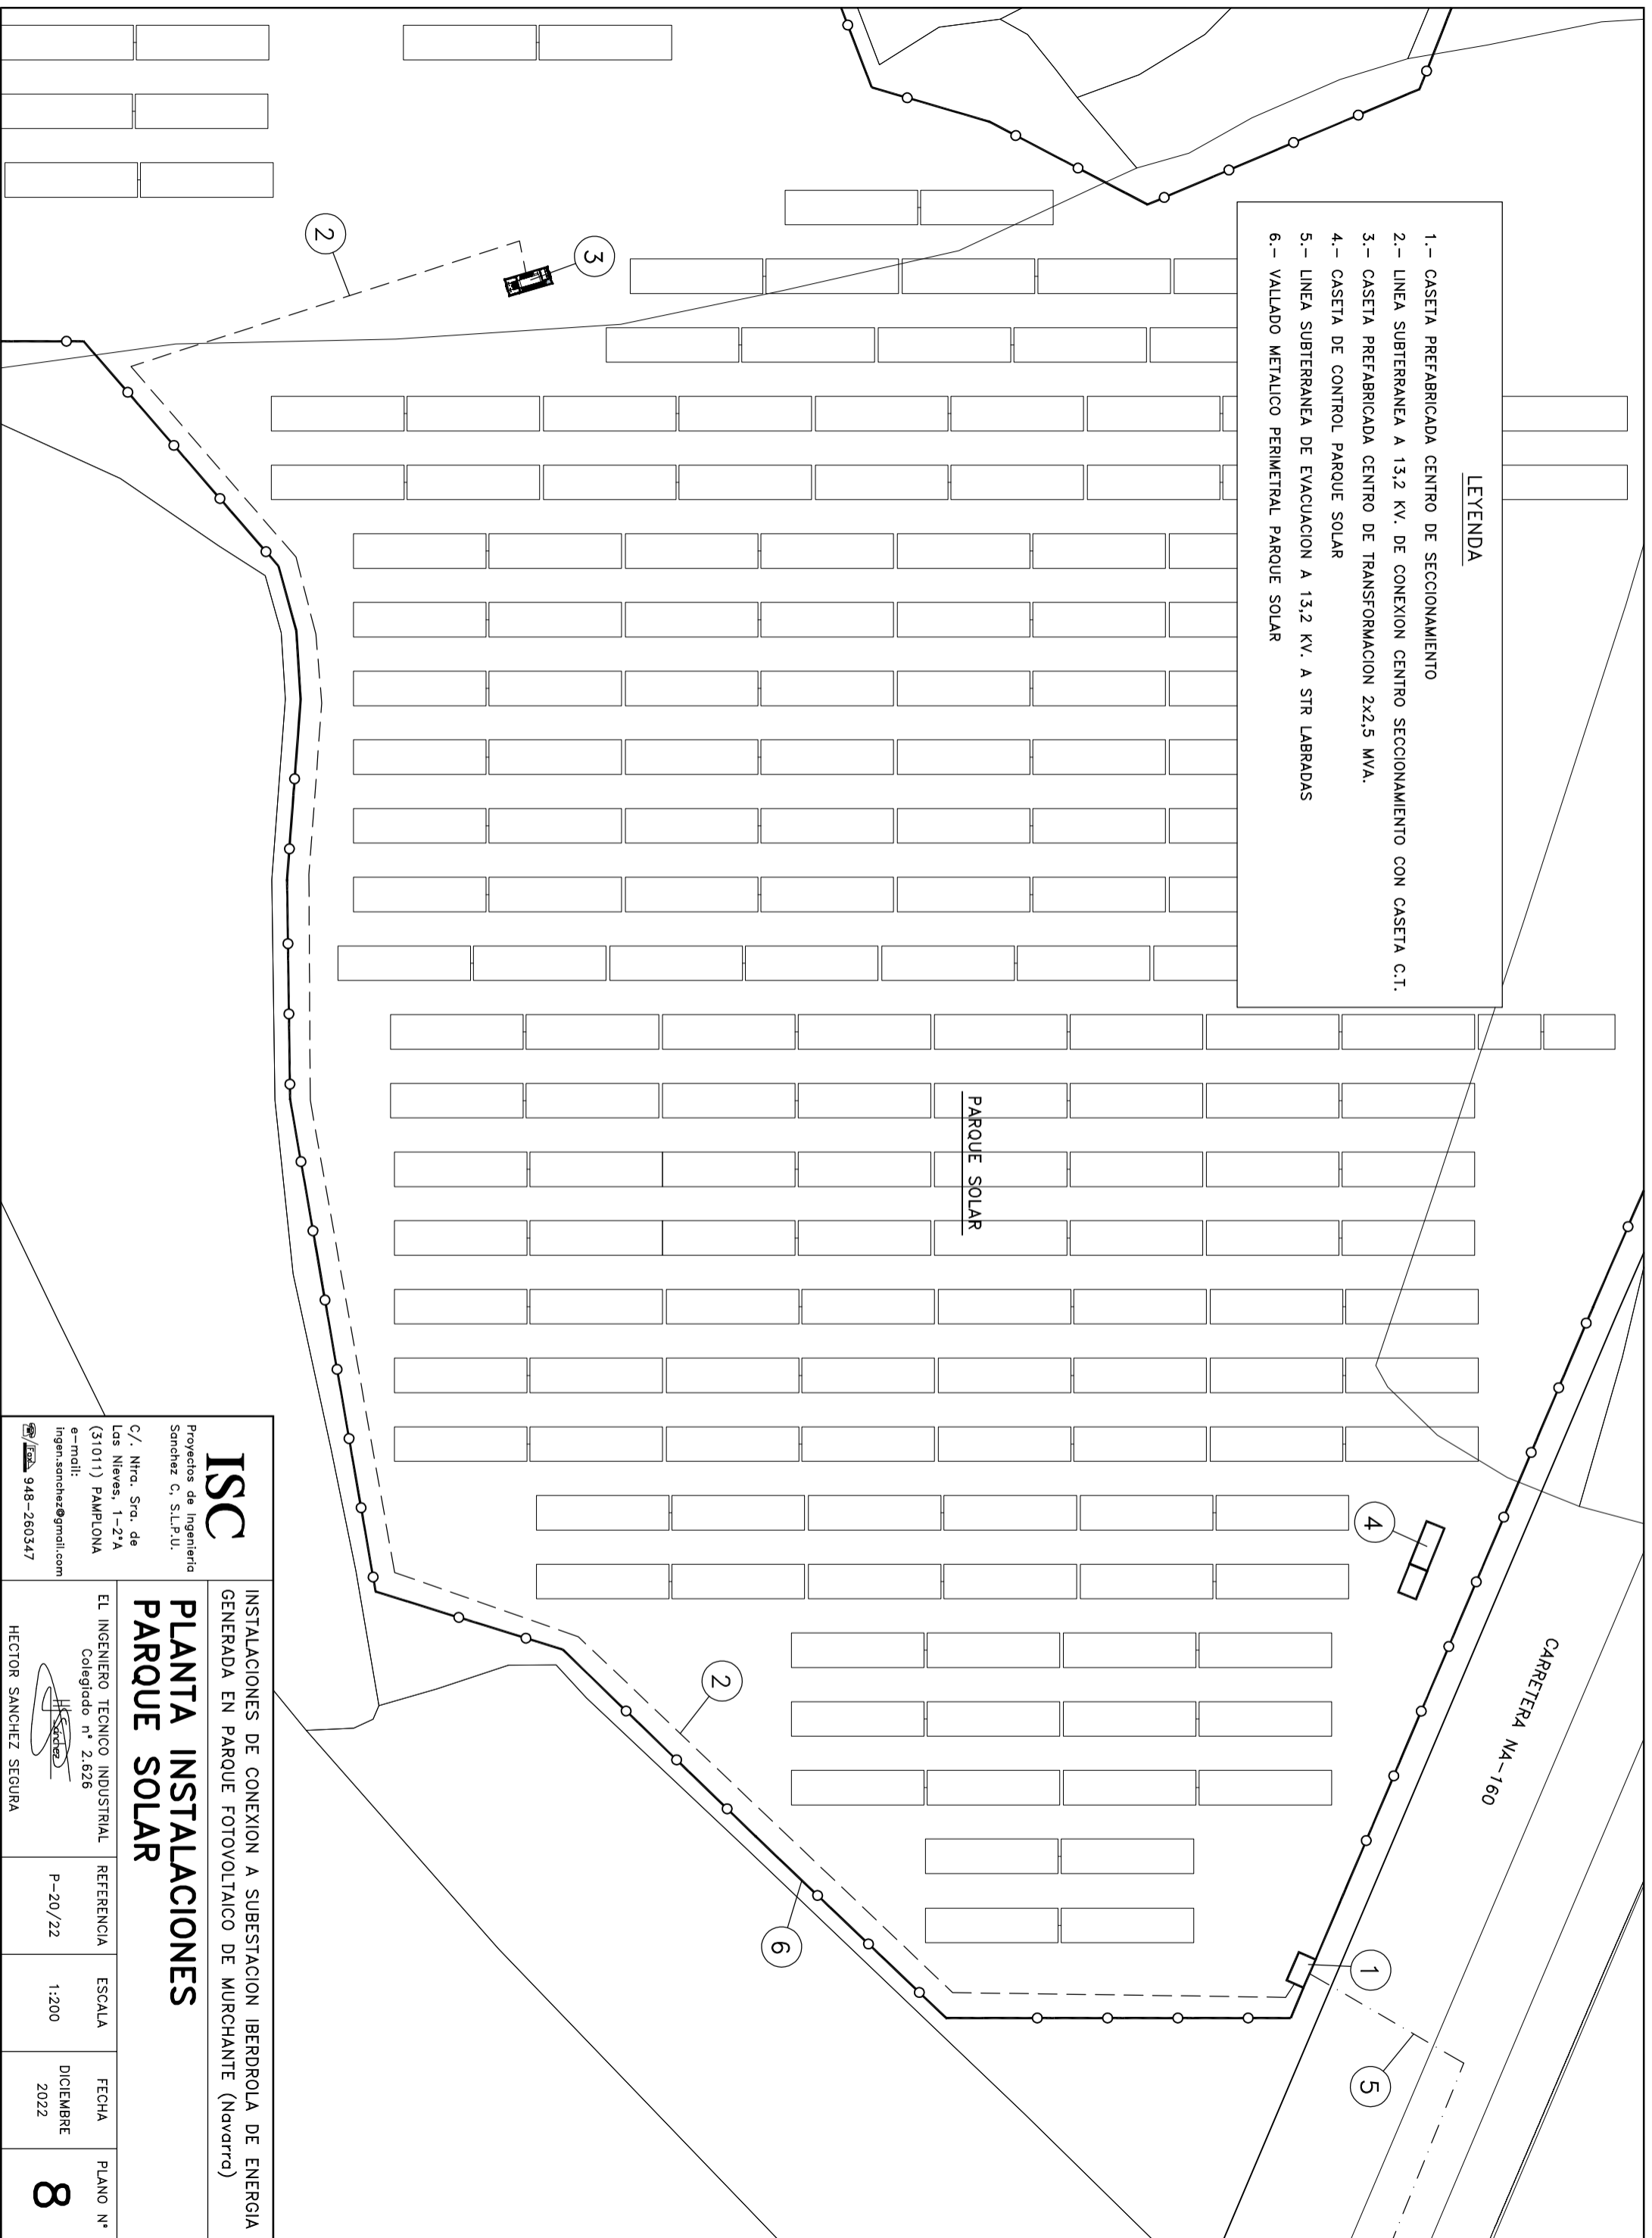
LEYENDA

1.– CASETA PREFABRICADA CENTRO DE SECCIONAMIENTO
2.– LINEA SUBTERRANEA A 13,2 KV. DE CONEXION CENTRO SECCIONAMIENTO CON CASETA C.T.
3.– CASETA PREFABRICADA CENTRO DE TRANSFORMACION 2x2,5 MVA.
4.– CASETA DE CONTROL PARQUE SOLAR
5.– LINEA SUBTERRANEA DE EVACUACION A 13,2 KV. A STR LABRADAS
6.– VALLADO METALICO PERIMETRAL PARQUE SOLAR

PARQUE SOLAR

CARRETERA NA-160

1
2
2
3
4
5
6

ISC
Proyectos de Ingeniería Sanchez C. S.L.P.U.
C/. Ntra. Sra. de Las Nieves, 1-2°A
(31011) PAMPLONA
e-mail: ingen.sanchez@gmail.com
Fax 948-260347

INSTALACIONES DE CONEXION A SUBESTACION IBERDROLA DE ENERGIA GENERADA EN PARQUE FOTOVOLTAICO DE MURCHANTE (Navarra)

PLANTA INSTALACIONES PARQUE SOLAR

EL INGENIERO TECNICO INDUSTRIAL
Colegiado n° 2.626
HECTOR SANCHEZ SEGURA

| REFERENCIA | ESCALA | FECHA | PLANO N° |
|---|---|---|---|
| P-20/22 | 1:200 | DICIEMBRE 2022 | 8 |